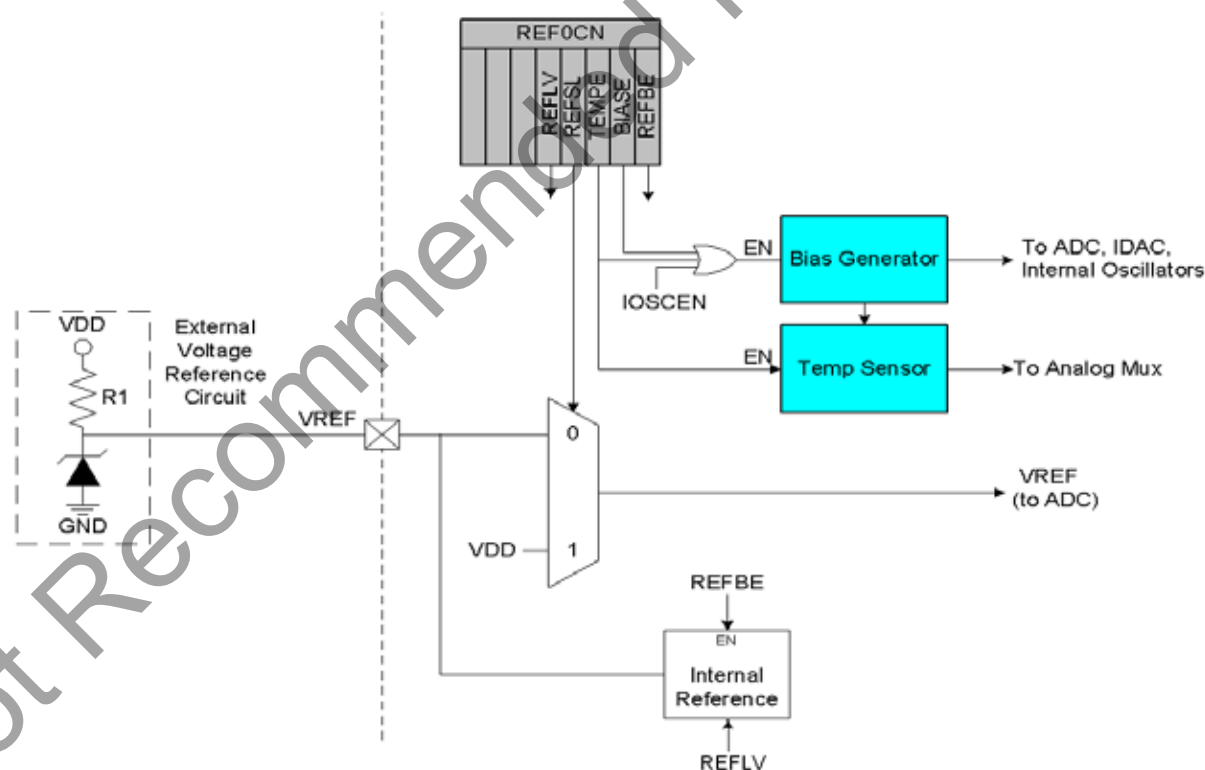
REF0CN

REFLV
REFSL
TEMPE
BIASE
REFBE

EN
Bias Generator
To ADC, IDAC, Internal Oscillators

IOSCEN

VDD
External Voltage Reference Circuit
R1
GND

EN
Temp Sensor
To Analog Mux

VREF

0

1

VDD

VREF (to ADC)

REFBE
EN
Internal Reference
REFLV

ot Recommended f